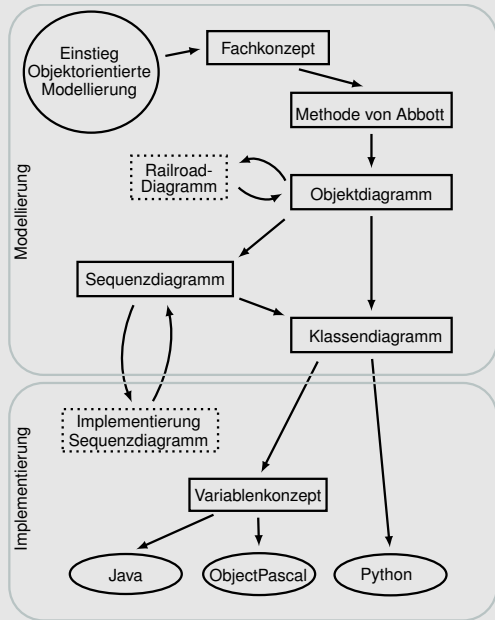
Modellierung

Einstieg Objektorientierte Modellierung

Fachkonzept

Methode von Abbott

Railroad-Diagramm

Objektdiagramm

Sequenzdiagramm

Klassendiagramm

Implementierung

Implementierung Sequenzdiagramm

Variablenkonzept

Java

ObjectPascal

Python